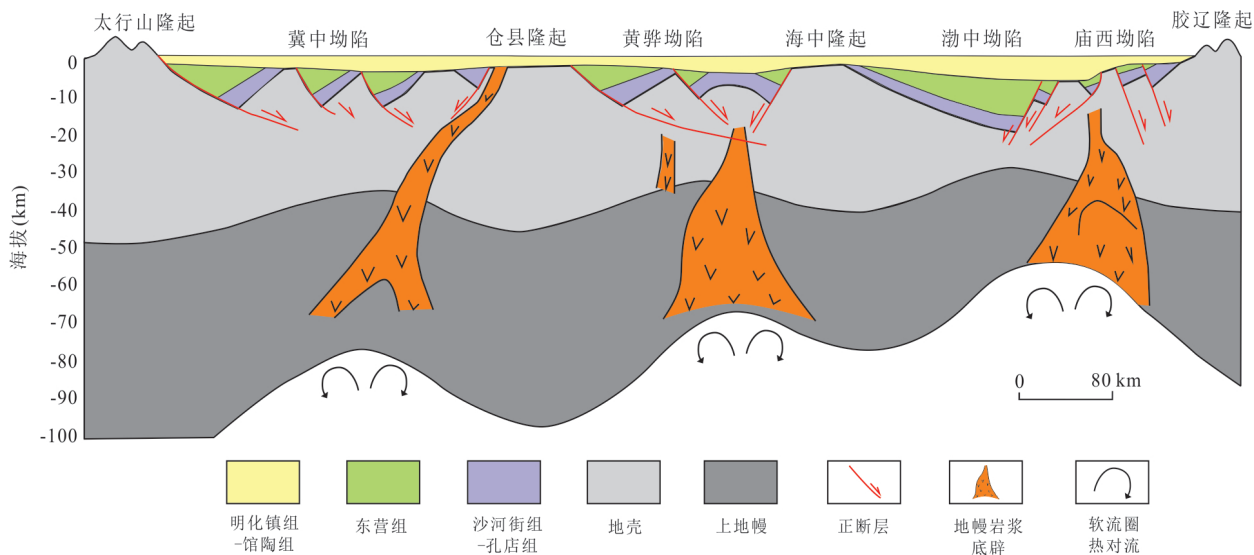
太行山隆起 冀中坳陷 仓县隆起 黄骅坳陷 海中隆起 渤中坳陷 庙西坳陷 胶辽隆起

海拔(km)

0
-10
-20
-30
-40
-50
-60
-70
-80
-90
-100

0 80 km

明化镇组 -馆陶组

东营组

沙河街组 -孔店组

地壳

上地幔

正断层

地幔岩浆 底辟

软流圈 热对流